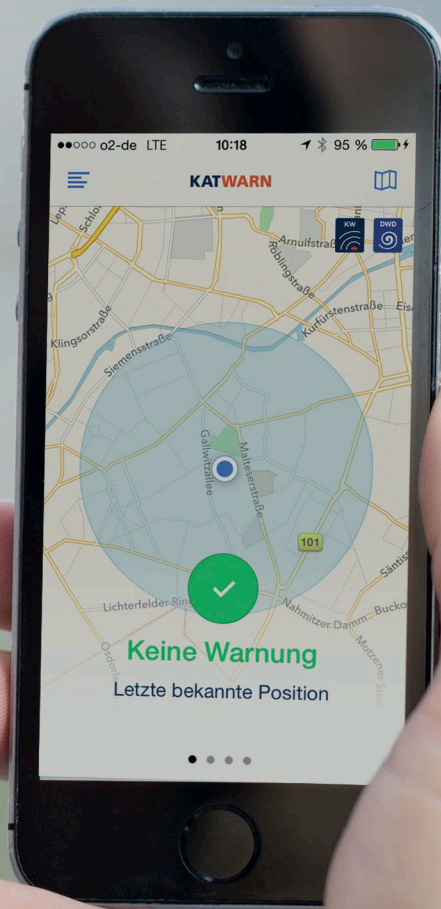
●●○○○ o2-de LTE 10:18 95 %

KATWARN

Lep
Schloß
Arnulfstra
Röblingstraße
KW
DWD
Klingsorstraße
Kurfürstenstraße
Eis
Siemensstraße
Gallwitzallee
Malteserstraße
101
Säntis
Lichterfelder Ring
Nahmitzer Damm
Bucko
Osdorfer
Motzener Str

Keine Warnung
Letzte bekannte Position